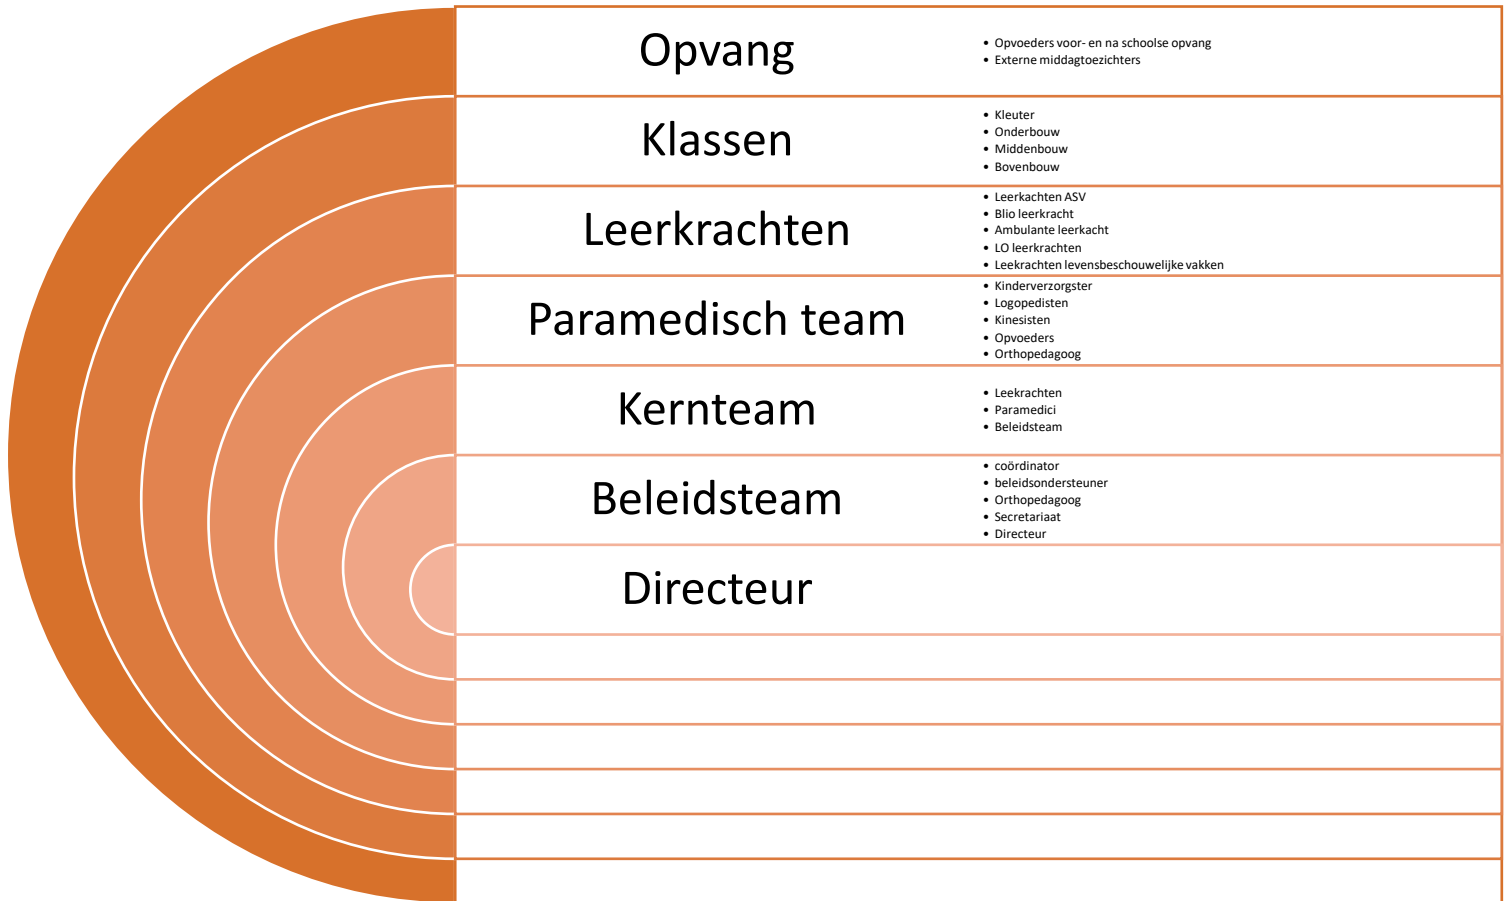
Opvang

- Opvoeders voor- en na schoolse opvang
- Externe middagtoezichters

Klassen

- Kleuter
- Onderbouw
- Middenbouw
- Bovenbouw

Leerkrachten

- Leerkachten ASV
- Blio leerkracht
- Ambulante leerkacht
- LO leerkrachten
- Leekrachten levensbeschouwelijke vakken

Paramedisch team

- Kinderverzorgster
- Logopedisten
- Kinesisten
- Opvoeders
- Orthopedagoog

Kernteam

- Leekrachten
- Paramedici
- Beleidsteam

Beleidsteam

- coördinator
- beleidsondersteuner
- Orthopedagoog
- Secretariaat
- Directeur

Directeur